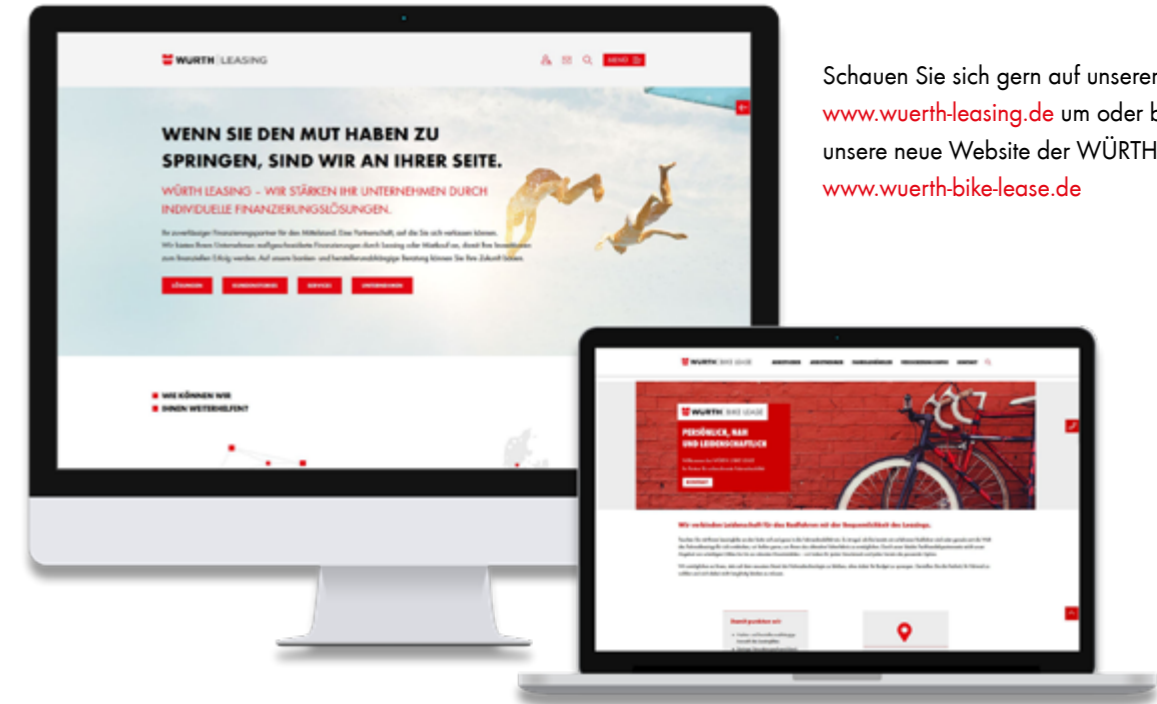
WÜRTH | LEASING

MENÜ

WENN SIE DEN MUT HABEN ZU SPRINGEN, SIND WIR AN IHRER SEITE.

WÜRTH LEASING – WIR STÄRKEN IHR UNTERNEHMEN DURCH INDIVIDUELLE FINANZIERUNGSLÖSUNGEN.

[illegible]

LÖSUNGEN KUNDENSTORIES SERVICES UNTERNEHMEN

WIE KÖNNEN WIR IHNEN WEITERHELFEN?

WÜRTH | BIKE LEASE

WÜRTH | BIKE LEASE

PERSÖNLICH, NAH UND LEIDENSCHAFTLICH

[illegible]

Wir verbinden Leidenschaft für das Radfahren mit der Bequemlichkeit des Leasings.

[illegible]

Schauen Sie sich gern auf unseren
www.wuerth-leasing.de um oder b
unsere neue Website der WÜRTH
www.wuerth-bike-lease.de